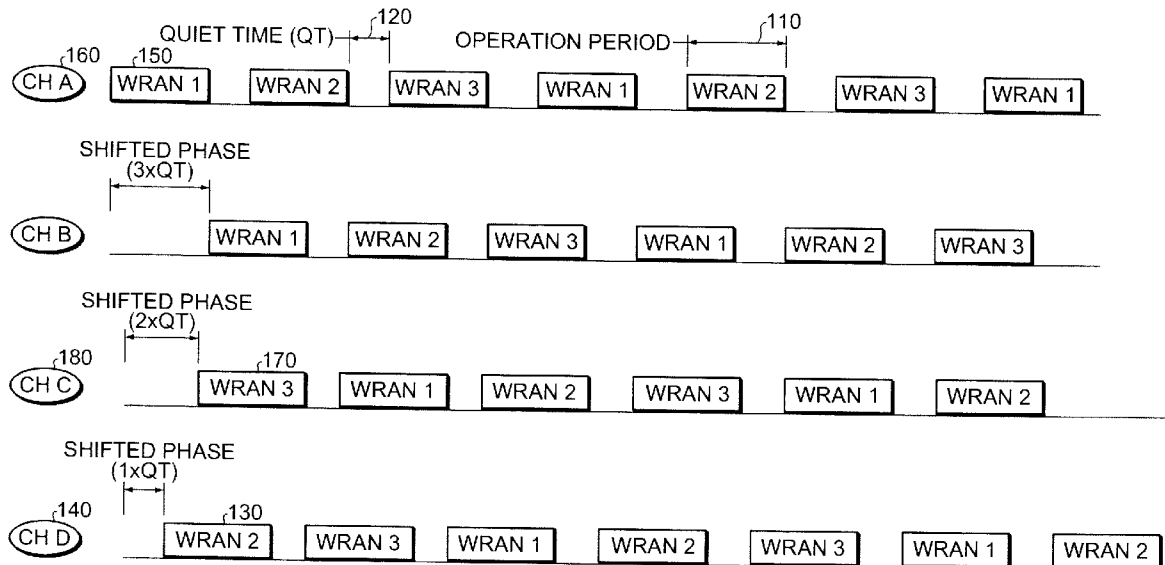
QUIET TIME (QT) 120 OPERATION PERIOD 110

160 CH A 150 WRAN 1 WRAN 2 WRAN 3 WRAN 1 WRAN 2 WRAN 3 WRAN 1

SHIFTED PHASE (3xQT)

CH B WRAN 1 WRAN 2 WRAN 3 WRAN 1 WRAN 2 WRAN 3

SHIFTED PHASE (2xQT)

180 CH C 170 WRAN 3 WRAN 1 WRAN 2 WRAN 3 WRAN 1 WRAN 2

SHIFTED PHASE (1xQT)

140 CH D 130 WRAN 2 WRAN 3 WRAN 1 WRAN 2 WRAN 3 WRAN 1 WRAN 2